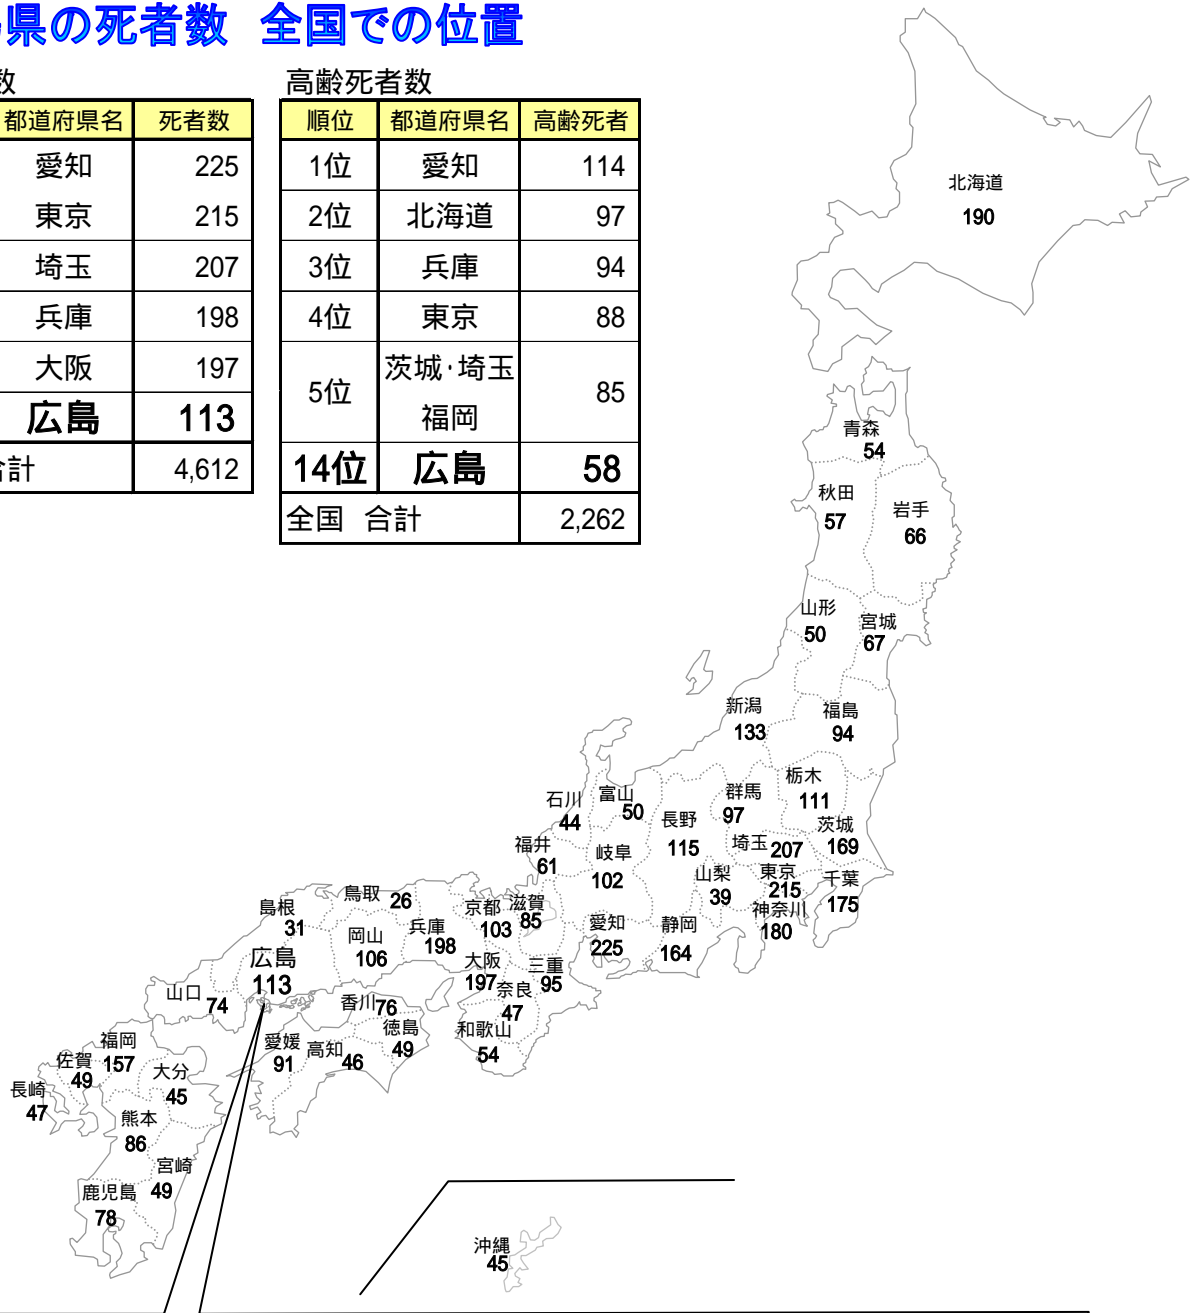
県の死者数　全国での位置

数

| 都道府県名 | 死者数 |
|---|---|
| 愛知 | 225 |
| 東京 | 215 |
| 埼玉 | 207 |
| 兵庫 | 198 |
| 大阪 | 197 |
| 広島 | 113 |
| 計 | 4,612 |

高齢死者数

| 順位 | 都道府県名 | 高齢死者 |
|---|---|---|
| 1位 | 愛知 | 114 |
| 2位 | 北海道 | 97 |
| 3位 | 兵庫 | 94 |
| 4位 | 東京 | 88 |
| 5位 | 茨城･埼玉 福岡 | 85 |
| 14位 | 広島 | 58 |
| 全国　合計 | | 2,262 |

北海道 190
青森 54
秋田 57
岩手 66
山形 50
宮城 67
新潟 133
福島 94
石川 44
富山 50
群馬 97
栃木 111
長野 115
茨城 169
福井 61
岐阜 102
埼玉 207
山梨 39
東京 215
千葉 175
鳥取 26
島根 31
京都 103
滋賀 85
兵庫 198
神奈川 180
岡山 106
愛知 225
静岡 164
広島 113
大阪 197
三重 95
山口 74
香川 76
奈良 47
徳島 49
和歌山 54
福岡 157
愛媛 91
高知 46
佐賀 49
大分 45
長崎 47
熊本 86
宮崎 49
鹿児島 78
沖縄 45